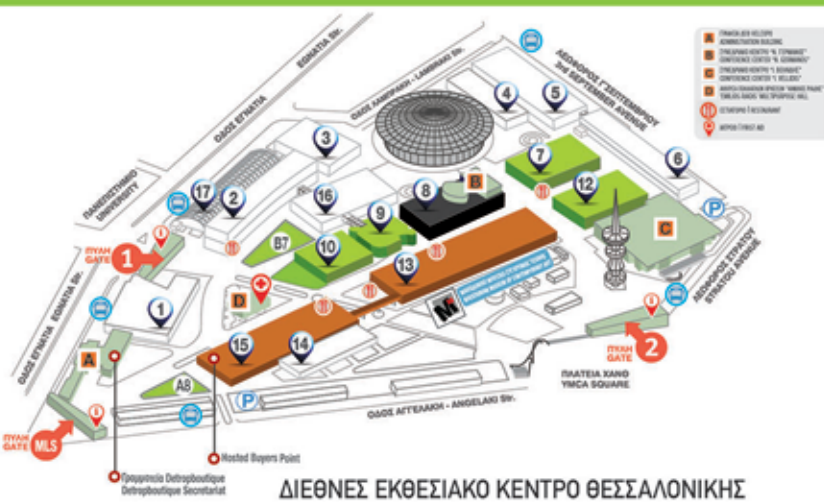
ΟΔΟΣ ΕΓΝΑΤΙΑ
EGNATIA Str.
ΟΔΟΣ ΛΑΜΠΡΑΚΗ - LAMBRAKI Str.
ΛΕΩΦΟΡΟΣ Γ΄ ΣΕΠΤΕΜΒΡΙΟΥ
3rd SEPTEMBER AVENUE
ΠΑΝΕΠΙΣΤΗΜΙΟ
UNIVERSITY
ΟΔΟΣ ΕΓΝΑΤΙΑ - EGNATIA Str.
ΠΥΛΗ GATE
ΠΥΛΗ GATE
ΠΥΛΗ GATE
ΛΕΩΦΟΡΟΣ ΣΤΡΑΤΟΥ
STRATOU AVENUE
ΠΛΑΤΕΙΑ ΧΑΝΘ
YMCA SQUARE
ΟΔΟΣ ΑΓΓΕΛΑΚΗ - ANGELAKI Str.
1 2 3 4 5 6 7 8 9 10 12 13 14 15 16 17
A B C D
B7 A8
MLS
P
M
Hosted Buyers Point
Γραμματεία Detroboutique
Detroboutique Secretariat

A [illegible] ADMINISTRATION BUILDING
B ΣΥΝΕΔΡΙΑΚΟ ΚΕΝΤΡΟ "Ν. ΓΕΡΜΑΝΟΣ" CONFERENCE CENTER "N. GERMANOS"
C ΣΥΝΕΔΡΙΑΚΟ ΚΕΝΤΡΟ "Ι. ΒΕΛΛΙΔΗΣ" CONFERENCE CENTER "I. VELLIDIS"
D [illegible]
ΕΣΤΙΑΤΟΡΙΟ / RESTAURANT
ΙΑΤΡΕΙΟ / FIRST AID

ΔΙΕΘΝΕΣ ΕΚΘΕΣΙΑΚΟ ΚΕΝΤΡΟ ΘΕΣΣΑΛΟΝΙΚΗΣ